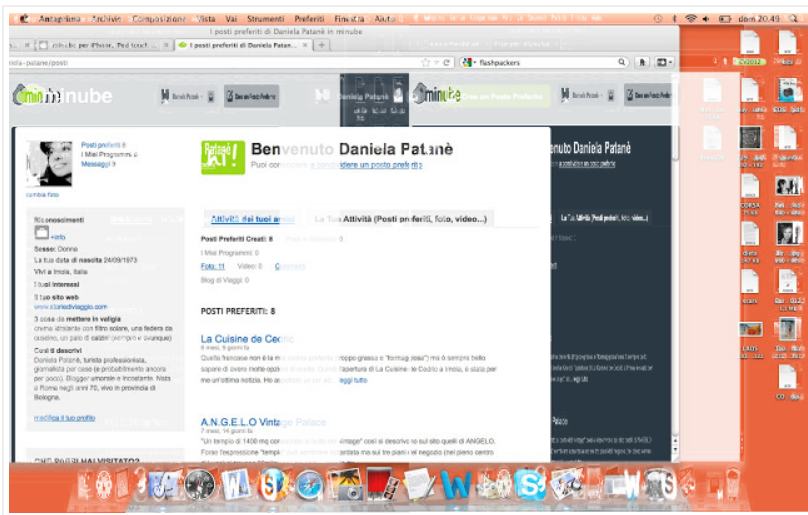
Antagelima Archivio Composizione Vista Vai Strumenti Preferiti Finestra Aiuto
dom 20.49

I posti preferiti di Daniela Patanè in minube

minube per iPhone, iPod touch | I posti preferiti di Daniela Patanè

minube.it/daniela-patane/posti

flashpackers

minube

Daniela Patanè

Benvenuto Daniela Patanè

Puoi cominciare a condividere un posto preferito

Posti preferiti 8
I Miei Programmi 0
Messaggi 0

cambia foto

Riconoscimenti

Sesso: Donna
La tua data di nascita 24/09/1973
Vivi a Imola, Italia

I tuoi interessi

Il tuo sito web
www.storiediviaggio.com

3 cose da mettere in valigia
crema idratante con filtro solare, una federa da cuscino, un paio di calzini (sempre e ovunque)

Cosi ti descrivi
Daniela Patanè, turista professionista, giornalista per caso (e probabilmente ancora per poco). Blogger umorale e incostante. Nata a Roma negli anni 70, vivo in provincia di Bologna.

modifica il tuo profilo

Attività dei tuoi amici | La Tua Attività (Posti preferiti, foto, video...)

Posti Preferiti Creati: 8 Posti Aiuto: 0

I Miei Programmi: 0

Foto: 11 Video: 0 Commenti

Blog di Viaggi: 0

POSTI PREFERITI: 8

La Cuisine de Cedric

Quello francese non è la mia cucina preferita (troppo grassa e "formaggiosa") ma è sempre bello sapere di avere molte opzioni a Imola. Quindi l'apertura di La Cuisine de Cedric a Imola, è stata per me un'ottima notizia. Ho assaggiato un po' ... leggi tutto

A.N.G.E.L.O Vintage Palace

2 mesi, 14 giorni fa

"Un tempio di 1400 mq consacrato al culto del vintage" così si descrive sul sito quello di ANGELO. Forse l'espressione "tempio" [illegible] sui tre piani del negozio (nel pieno centro

CHE POSTI HAI VISITATO?